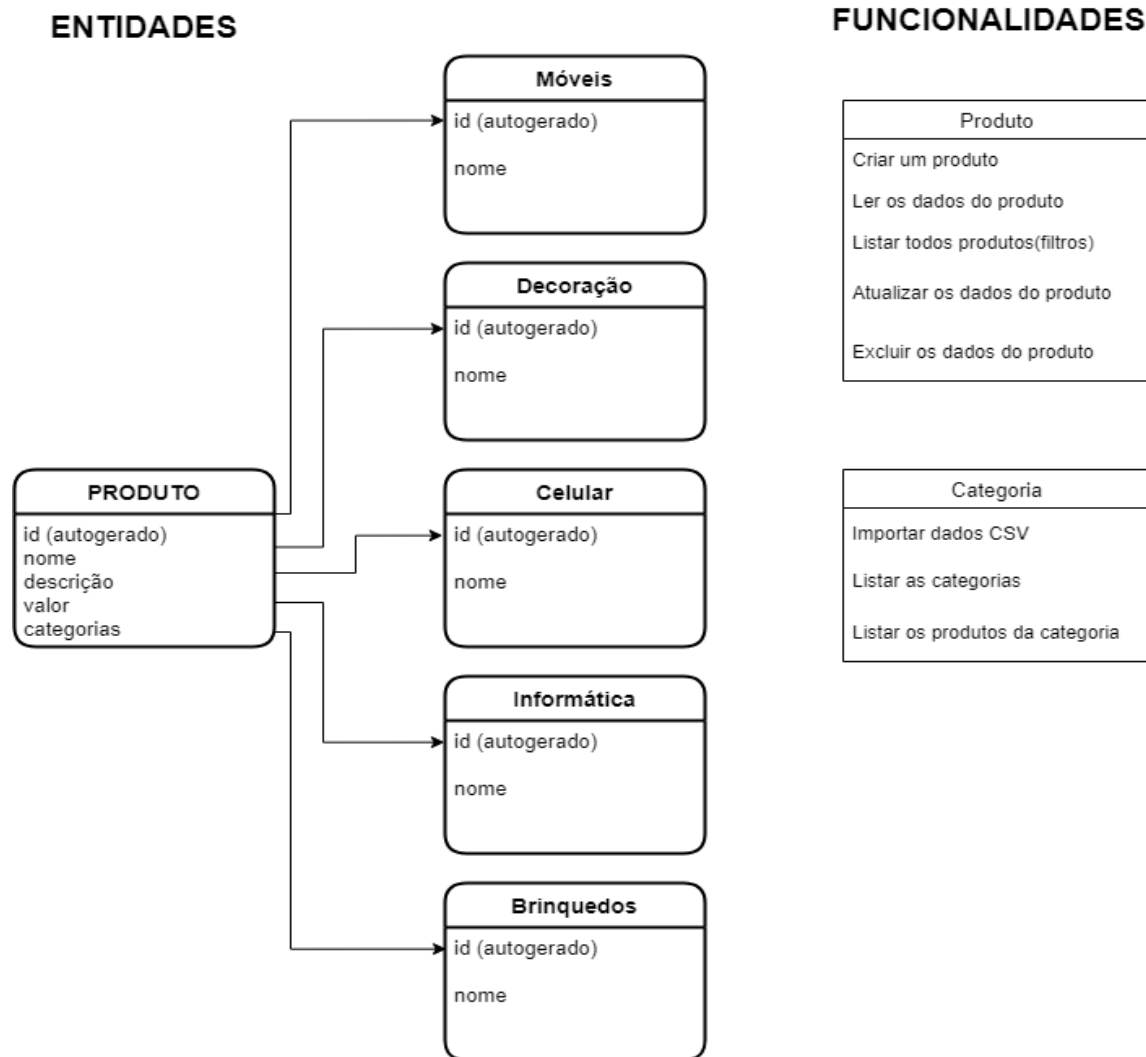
ENTIDADES

PRODUTO
id (autogerado)
nome
descrição
valor
categorias

Móveis
id (autogerado)
nome

Decoração
id (autogerado)
nome

Celular
id (autogerado)
nome

Informática
id (autogerado)
nome

Brinquedos
id (autogerado)
nome

FUNCIONALIDADES

Produto
Criar um produto
Ler os dados do produto
Listar todos produtos(filtros)
Atualizar os dados do produto
Excluir os dados do produto

Categoria
Importar dados CSV
Listar as categorias
Listar os produtos da categoria